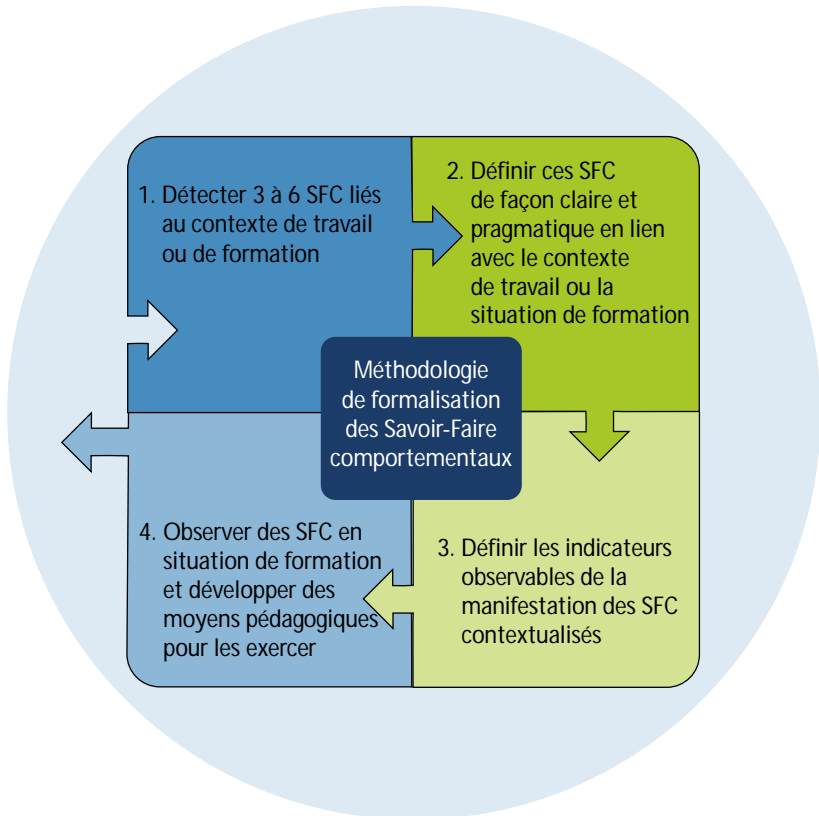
1. Détecter 3 à 6 SFC liés au contexte de travail ou de formation

2. Définir ces SFC de façon claire et pragmatique en lien avec le contexte de travail ou la situation de formation

Méthodologie de formalisation des Savoir-Faire comportementaux

4. Observer des SFC en situation de formation et développer des moyens pédagogiques pour les exercer

3. Définir les indicateurs observables de la manifestation des SFC contextualisés